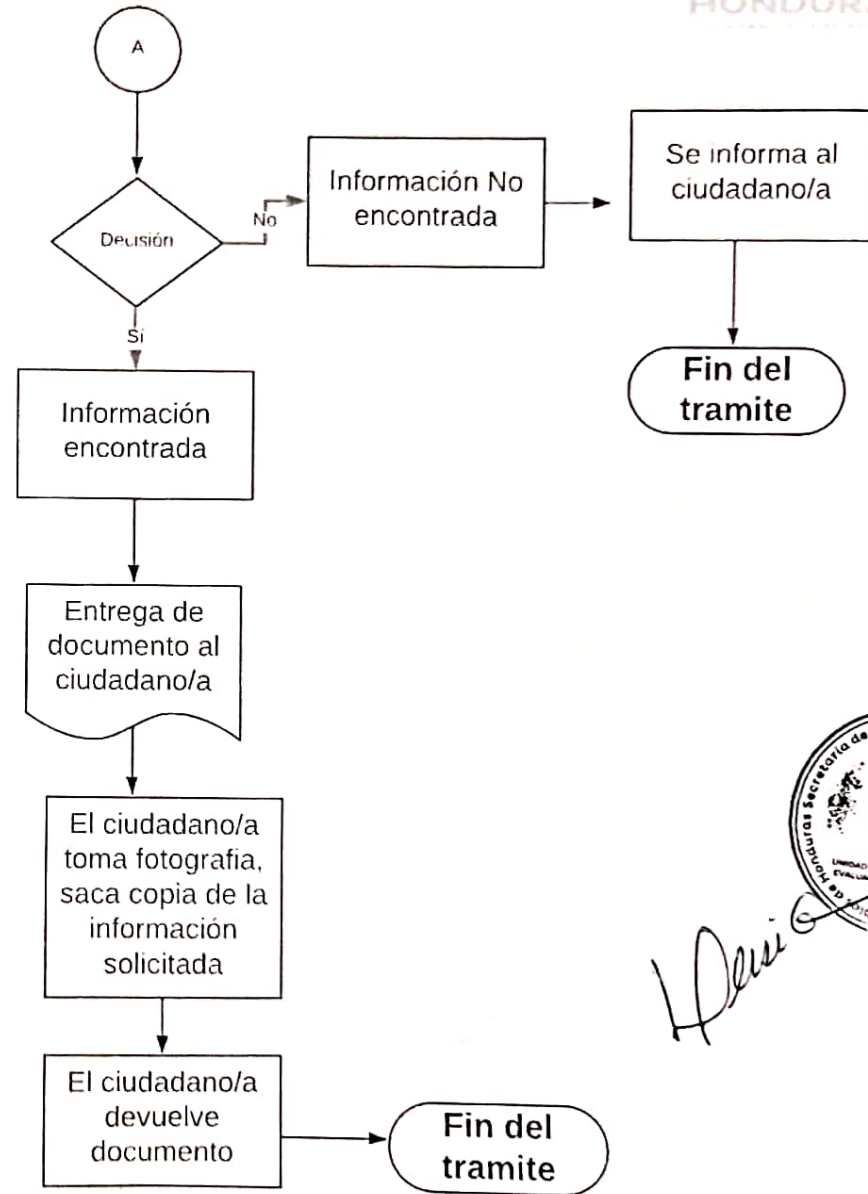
HONDUR

A

Decisión

No

Información No encontrada

Se informa al ciudadano/a

Fin del tramite

Sí

Información encontrada

Entrega de documento al ciudadano/a

El ciudadano/a toma fotografia, saca copia de la información solicitada

El ciudadano/a devuelve documento

Fin del tramite

Honduras Secretaría de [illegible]
UNIDAD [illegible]
EVALU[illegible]

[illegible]